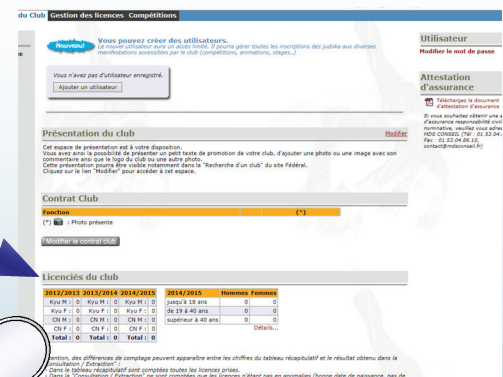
du Club Gestion des licences Compétitions

Nouveau!

Vous pouvez créer des utilisateurs.
Le nouvel utilisateur aura un accès limité. Il pourra gérer toutes les inscriptions des judokas aux diverses manifestations accessibles par le club (compétitions, animations, stages...)

Vous n'avez pas d'utilisateur enregistré.

Ajouter un utilisateur

Présentation du club

Modifier

Cet espace de présentation est à votre disposition.
Vous avez ainsi la possibilité de présenter un petit texte de promotion de votre club, d'ajouter une photo ou une image avec son commentaire ainsi que le logo du club ou une autre photo.
Cette présentation pourra être visible notamment dans la "Recherche d'un club" du site Fédéral.
Cliquez sur le lien "Modifier" pour accéder à cet espace.

Contrat Club

| Fonction | (*) |
|---|---|

(*) : Photo présente

Modifier le contrat club

Licenciés du club

| 2012/2013 | 2013/2014 | 2014/2015 |
|---|---|---|
| Kyu M : 0 | Kyu M : 0 | Kyu M : 0 |
| Kyu F : 0 | Kyu F : 0 | Kyu F : 0 |
| CN M : 0 | CN M : 0 | CN M : 0 |
| CN F : 0 | CN F : 0 | CN F : 0 |
| Total : 0 | Total : 0 | Total : 0 |

| 2014/2015 | Hommes | Femmes |
|---|---|---|
| jusqu'à 18 ans | 0 | 0 |
| de 19 à 40 ans | 0 | 0 |
| supérieur à 40 ans | 0 | 0 |

Détails...

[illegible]ention, des différences de comptage peuvent apparaître entre les chiffres du tableau récapitulatif et le résultat obtenu dans la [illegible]onsultation / Extraction" :
- Dans le tableau récapitulatif sont comptées toutes les licences prises.
- Dans la "Consultation / Extraction" ne sont comptées que les licences n'étant pas en anomalies (bonne date de passage, pas de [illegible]

Utilisateur

Modifier le mot de passe

Attestation d'assurance

Télécharger le document d'attestation d'assurance

Si vous souhaitez obtenir une a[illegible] d'assurance responsabilité civil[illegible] nominative, veuillez vous adres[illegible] MDS CONSEIL (Tél : 01.53.04.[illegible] Fax : 01.53.04.86.10, contact@mdsconseil.fr)